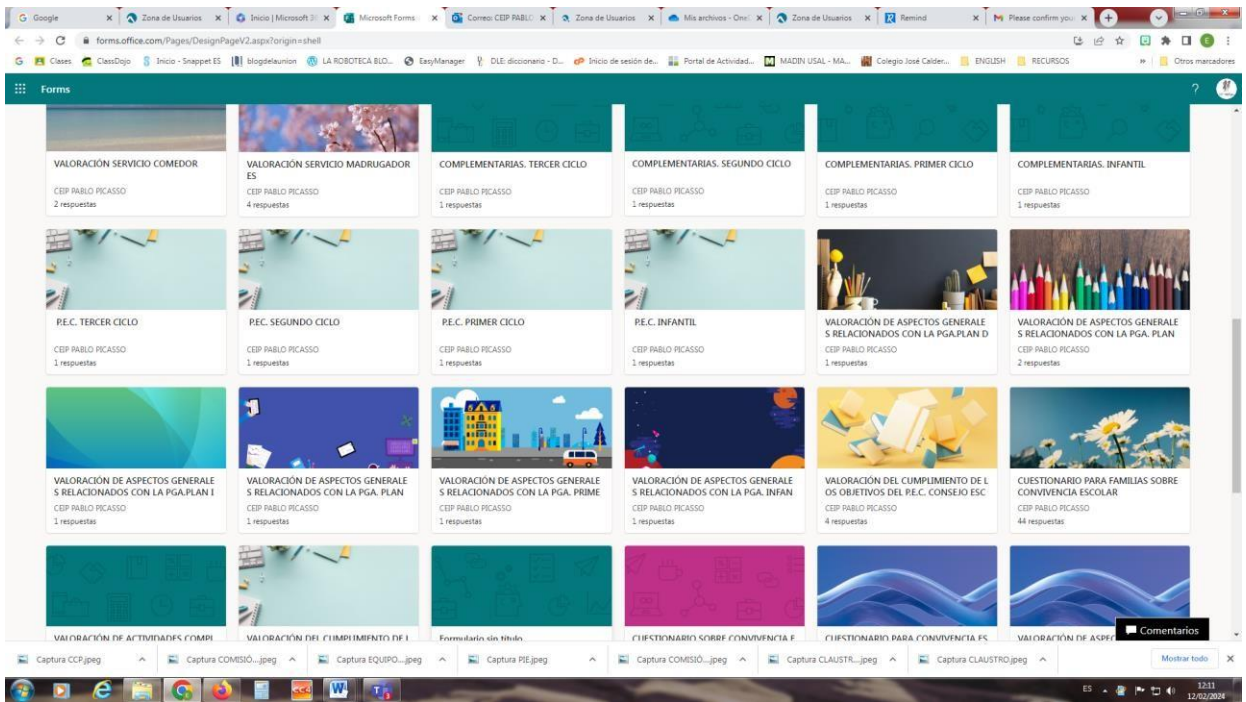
G Google × Zona de Usuarios × Inicio | Microsoft 3 × Microsoft Forms × Correo: CEIP PABLO × Zona de Usuarios × Mis archivos - One × Zona de Usuarios × Remind × Please confirm you ×

forms.office.com/Pages/DesignPageV2.aspx?origin=shell

Clases ClassDojo Inicio - Snappet ES blogdelaunion LA ROBOTECA BLO... EasyManager DLE: diccionario - D... Inicio de sesión de... Portal de Actividad... MADIN USAL - MA... Colegio José Calder... ENGLISH RECURSOS Otros marcadores

Forms ?

VALORACIÓN SERVICIO COMEDOR
CEIP PABLO PICASSO
2 respuestas

VALORACIÓN SERVICIO MADRUGADORES
CEIP PABLO PICASSO
4 respuestas

COMPLEMENTARIAS. TERCER CICLO
CEIP PABLO PICASSO
1 respuestas

COMPLEMENTARIAS. SEGUNDO CICLO
CEIP PABLO PICASSO
1 respuestas

COMPLEMENTARIAS. PRIMER CICLO
CEIP PABLO PICASSO
1 respuestas

COMPLEMENTARIAS. INFANTIL
CEIP PABLO PICASSO
1 respuestas

P.E.C. TERCER CICLO
CEIP PABLO PICASSO
1 respuestas

P.E.C. SEGUNDO CICLO
CEIP PABLO PICASSO
1 respuestas

P.E.C. PRIMER CICLO
CEIP PABLO PICASSO
1 respuestas

P.E.C. INFANTIL
CEIP PABLO PICASSO
1 respuestas

VALORACIÓN DE ASPECTOS GENERALES RELACIONADOS CON LA PGA.PLAN D
CEIP PABLO PICASSO
1 respuestas

VALORACIÓN DE ASPECTOS GENERALES RELACIONADOS CON LA PGA. PLAN
CEIP PABLO PICASSO
2 respuestas

VALORACIÓN DE ASPECTOS GENERALES RELACIONADOS CON LA PGA.PLAN I
CEIP PABLO PICASSO
1 respuestas

VALORACIÓN DE ASPECTOS GENERALES RELACIONADOS CON LA PGA. PLAN
CEIP PABLO PICASSO
1 respuestas

VALORACIÓN DE ASPECTOS GENERALES RELACIONADOS CON LA PGA. PRIME
CEIP PABLO PICASSO
1 respuestas

VALORACIÓN DE ASPECTOS GENERALES RELACIONADOS CON LA PGA. INFAN
CEIP PABLO PICASSO
1 respuestas

VALORACIÓN DEL CUMPLIMIENTO DE LOS OBJETIVOS DEL P.E.C. CONSEJO ESC
CEIP PABLO PICASSO
4 respuestas

CUESTIONARIO PARA FAMILIAS SOBRE CONVIVENCIA ESCOLAR
CEIP PABLO PICASSO
44 respuestas

VALORACIÓN DE ACTIVIDADES COMPL

VALORACIÓN DEL CUMPLIMIENTO DE L

Formulario sin título

CUESTIONARIO SOBRE CONVIVENCIA E

CUESTIONARIO PARA CONVIVENCIA ES

VALORACIÓN DE ASPEC

Comentarios

Captura CCP.jpeg
Captura COMISIÓ....jpeg
Captura EQUIPO....jpeg
Captura PIE.jpeg
Captura COMISIÓ....jpeg
Captura CLAUSTR....jpeg
Captura CLAUSTRO.jpeg
Mostrar todo

ES 12:11 12/02/2024